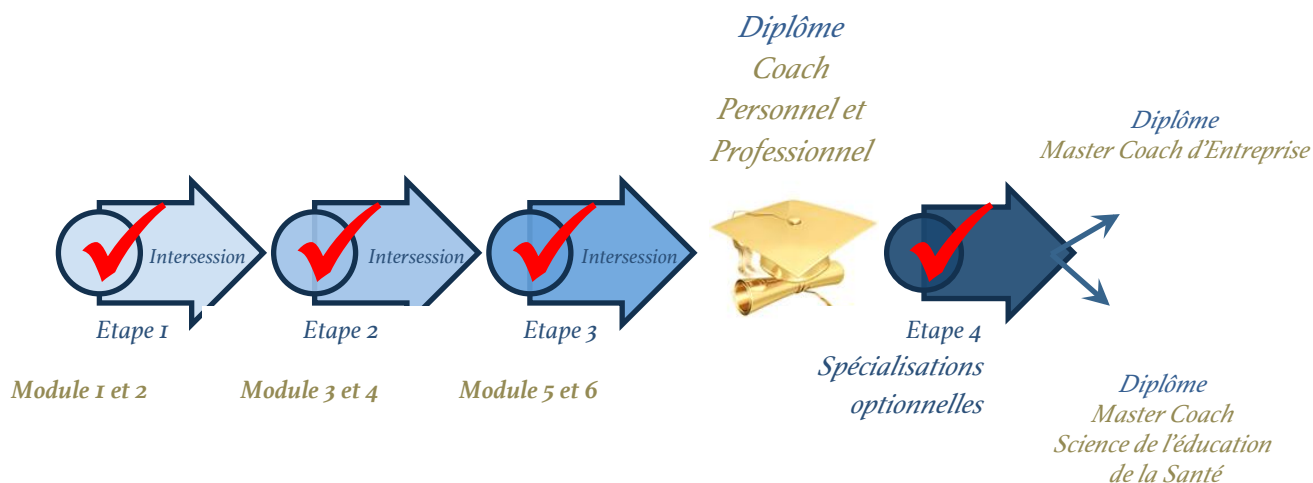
Diplôme
Coach
Personnel et
Professionnel

Diplôme
Master Coach d'Entreprise

Intersession
Etape 1
Module 1 et 2

Intersession
Etape 2
Module 3 et 4

Intersession
Etape 3
Module 5 et 6

Etape 4
Spécialisations
optionnelles

Diplôme
Master Coach
Science de l'éducation
de la Santé